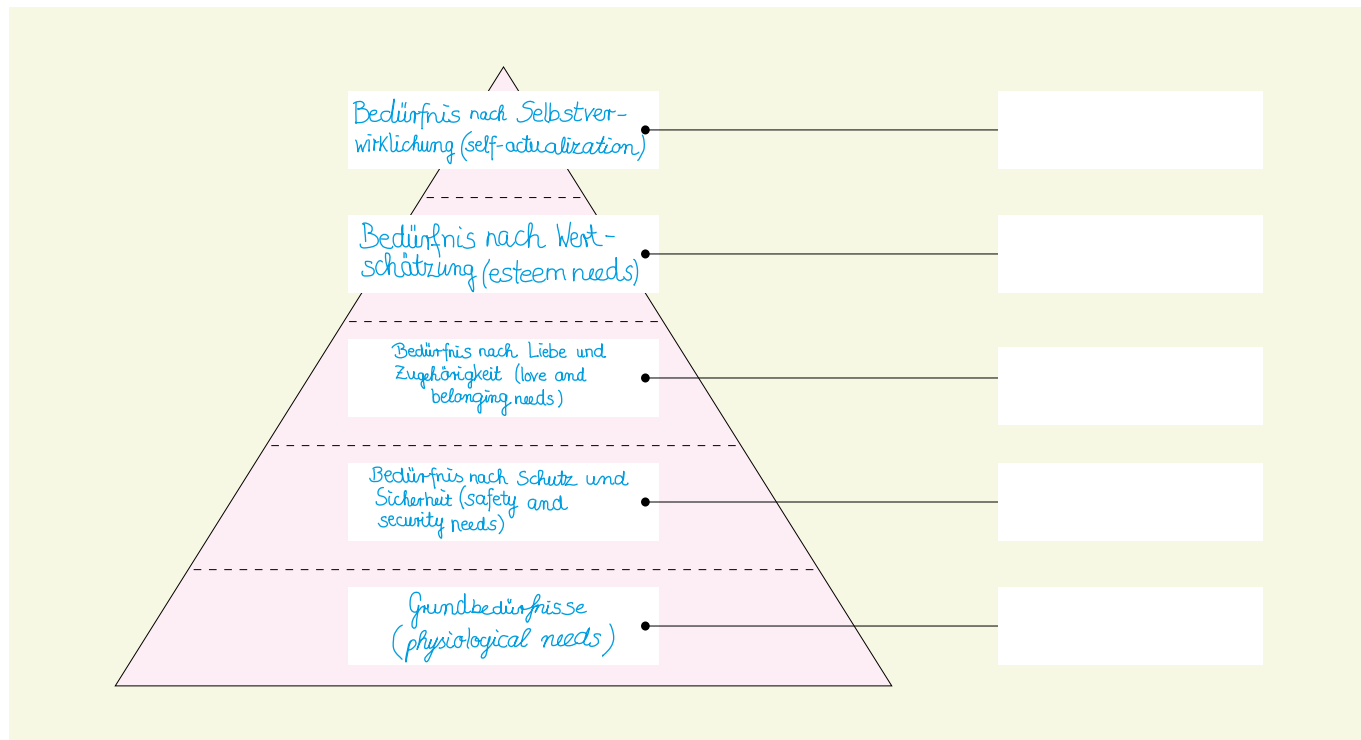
Bedürfnis nach Selbstverwirklichung (self-actualization)

Bedürfnis nach Wertschätzung (esteem needs)

Bedürfnis nach Liebe und Zugehörigkeit (love and belonging needs)

Bedürfnis nach Schutz und Sicherheit (safety and security needs)

Grundbedürfnisse (physiological needs)